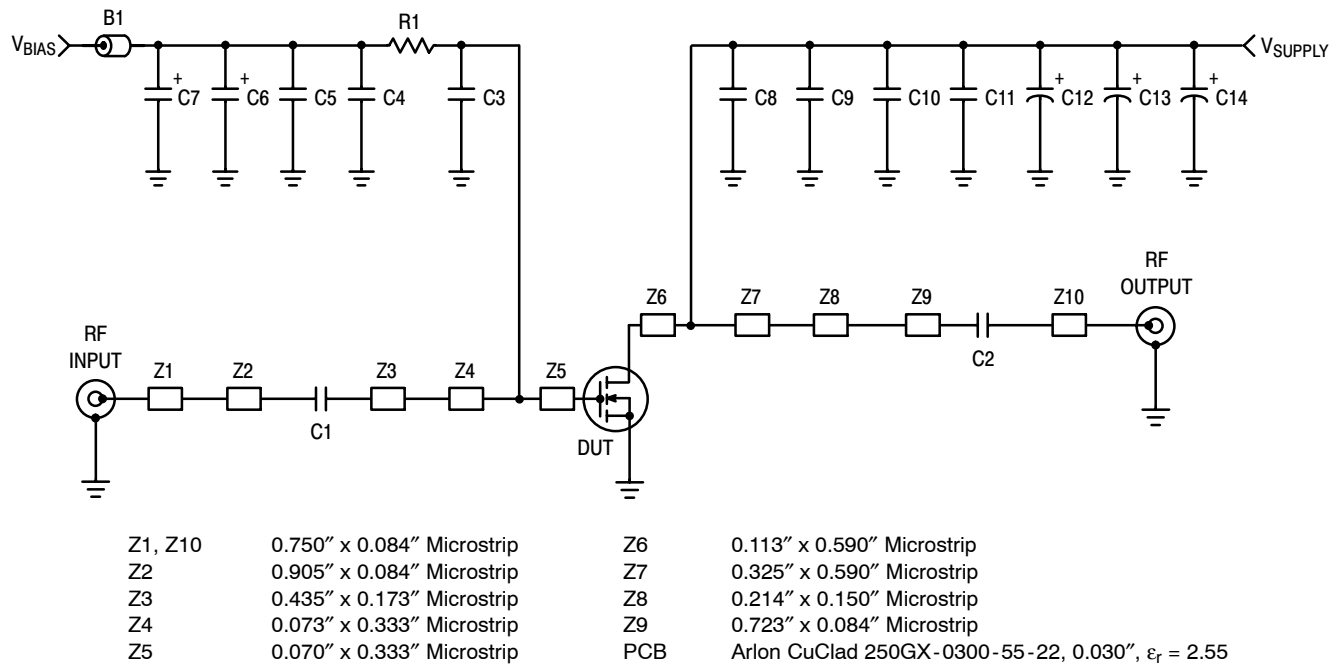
$V_{BIAS}$ B1 R1 + C7 + C6 C5 C4 C3

$V_{SUPPLY}$ C8 C9 C10 C11 + C12 + C13 + C14

RF INPUT Z1 Z2 C1 Z3 Z4 Z5 DUT Z6 Z7 Z8 Z9 C2 Z10 RF OUTPUT

Z1, Z10 0.750″ x 0.084″ Microstrip
Z2 0.905″ x 0.084″ Microstrip
Z3 0.435″ x 0.173″ Microstrip
Z4 0.073″ x 0.333″ Microstrip
Z5 0.070″ x 0.333″ Microstrip

Z6 0.113″ x 0.590″ Microstrip
Z7 0.325″ x 0.590″ Microstrip
Z8 0.214″ x 0.150″ Microstrip
Z9 0.723″ x 0.084″ Microstrip
PCB Arlon CuClad 250GX-0300-55-22, 0.030″, $\varepsilon_r$ = 2.55